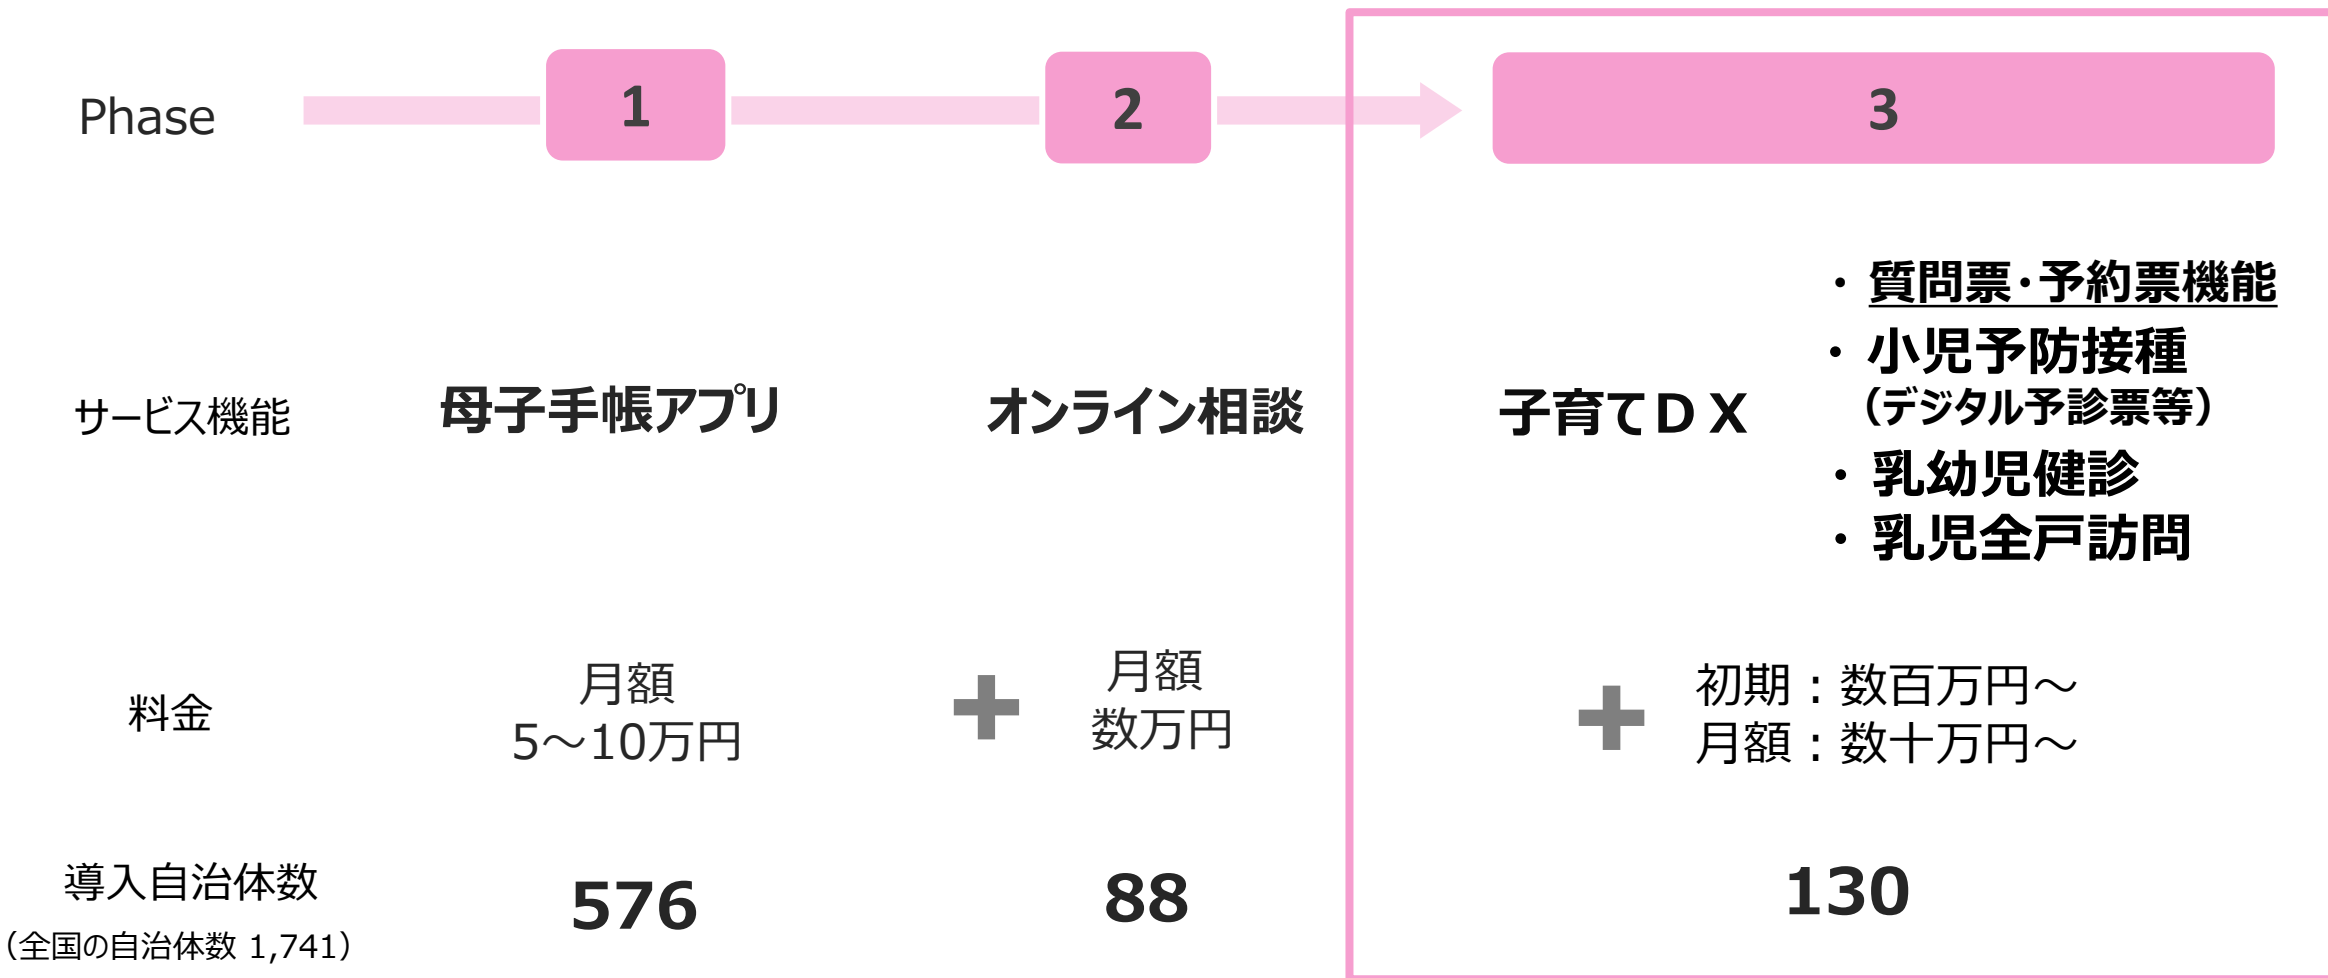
Phase

1

2

3

サービス機能

母子手帳アプリ

オンライン相談

子育てＤＸ

・質問票・予約票機能
・小児予防接種
（デジタル予診票等）
・乳幼児健診
・乳児全戸訪問

料金

月額
5～10万円

＋

月額
数万円

＋

初期：数百万円～
月額：数十万円～

導入自治体数
（全国の自治体数 1,741）

576

88

130